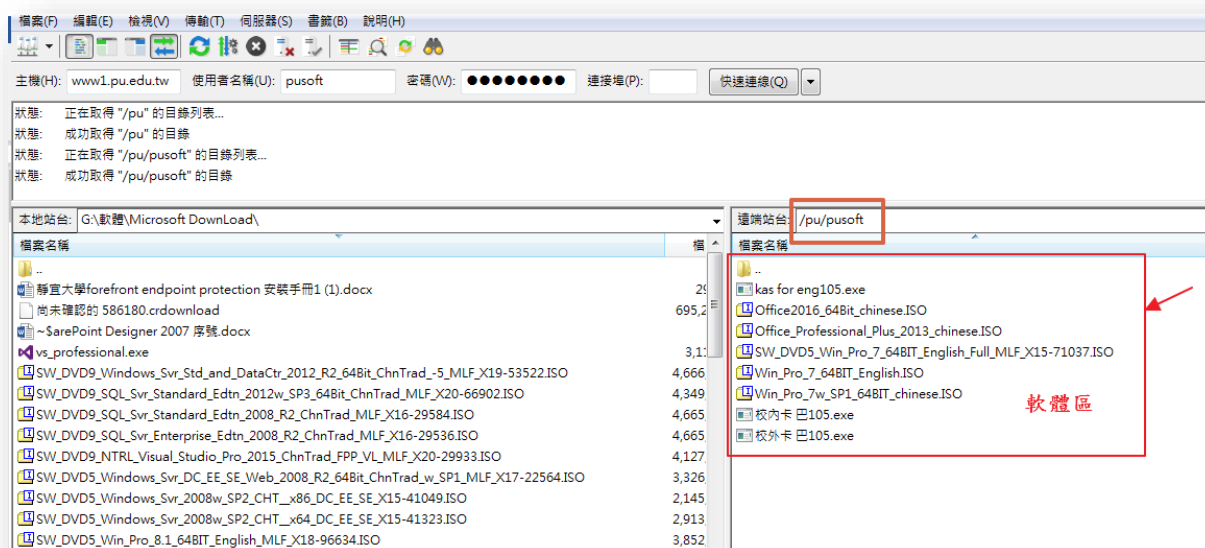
檔案(F) 編輯(E) 檢視(V) 傳輸(T) 伺服器(S) 書籤(B) 說明(H)

主機(H): www1.pu.edu.tw 使用者名稱(U): pusoft 密碼(W): ●●●●●●●● 連接埠(P): 快速連線(Q)

狀態: 正在取得 "/pu" 的目錄列表...
狀態: 成功取得 "/pu" 的目錄
狀態: 正在取得 "/pu/pusoft" 的目錄列表...
狀態: 成功取得 "/pu/pusoft" 的目錄

本地站台: G:\軟體\Microsoft DownLoad\

| 檔案名稱 | 檔 |
|---|---|
| .. | |
| 靜宜大學forefront endpoint protection 安裝手冊1 (1).docx | 29 |
| 尚未確認的 586180.crdownload | 695,2 |
| ~$arePoint Designer 2007 序號.docx | |
| vs_professional.exe | 3,1 |
| SW_DVD9_Windows_Svr_Std_and_DataCtr_2012_R2_64Bit_ChnTrad_-5_MLF_X19-53522.ISO | 4,666 |
| SW_DVD9_SQL_Svr_Standard_Edtn_2012w_SP3_64Bit_ChnTrad_MLF_X20-66902.ISO | 4,349 |
| SW_DVD9_SQL_Svr_Standard_Edtn_2008_R2_ChnTrad_MLF_X16-29584.ISO | 4,665 |
| SW_DVD9_SQL_Svr_Enterprise_Edtn_2008_R2_ChnTrad_MLF_X16-29536.ISO | 4,665 |
| SW_DVD9_NTRL_Visual_Studio_Pro_2015_ChnTrad_FPP_VL_MLF_X20-29933.ISO | 4,127 |
| SW_DVD5_Windows_Svr_DC_EE_SE_Web_2008_R2_64Bit_ChnTrad_w_SP1_MLF_X17-22564.ISO | 3,326 |
| SW_DVD5_Windows_Svr_2008w_SP2_CHT__x86_DC_EE_SE_X15-41049.ISO | 2,145 |
| SW_DVD5_Windows_Svr_2008w_SP2_CHT__x64_DC_EE_SE_X15-41323.ISO | 2,913 |
| SW_DVD5_Win_Pro_8.1_64BIT_English_MLF_X18-96634.ISO | 3,852 |

遠端站台: /pu/pusoft

| 檔案名稱 |
|---|
| .. |
| kas for eng105.exe |
| Office2016_64Bit_chinese.ISO |
| Office_Professional_Plus_2013_chinese.ISO |
| SW_DVD5_Win_Pro_7_64BIT_English_Full_MLF_X15-71037.ISO |
| Win_Pro_7_64BIT_English.ISO |
| Win_Pro_7w_SP1_64BIT_chinese.ISO |
| 校內卡 巴105.exe |
| 校外卡 巴105.exe |

軟體區